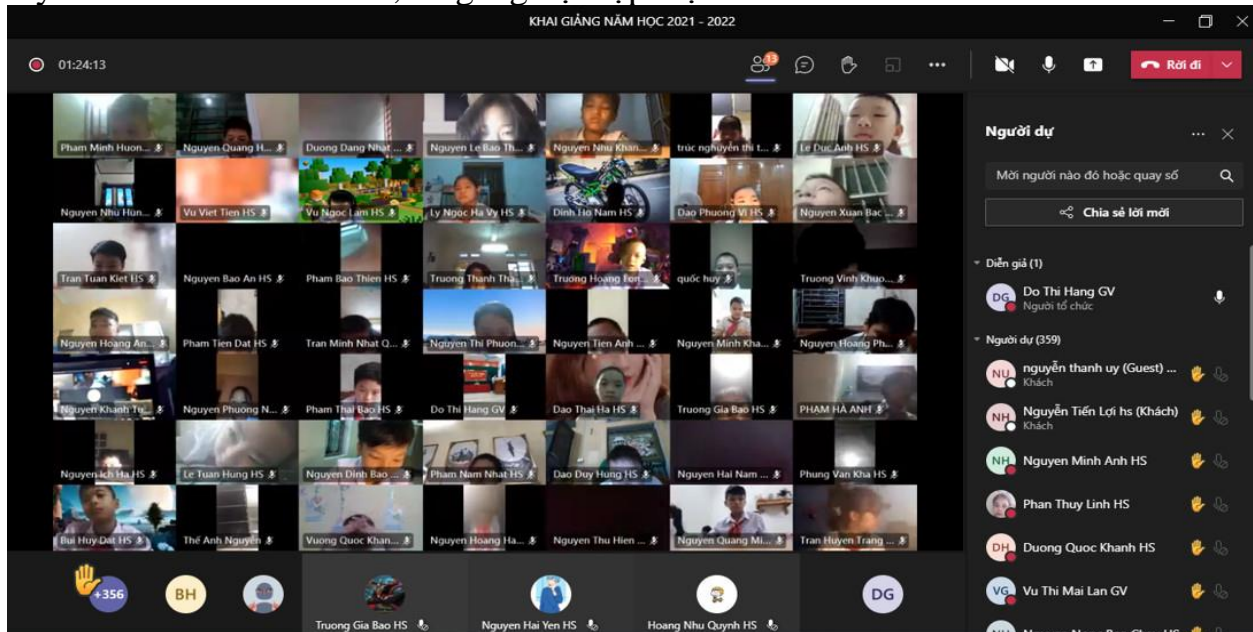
KHAI GIẢNG NĂM HỌC 2021 - 2022

01:24:13

13

Rời đi

Pham Minh Huon...
Nguyen Quang H...
Duong Dang Nhat...
Nguyen Le Bao Th...
Nguyen Nhu Khan...
trúc nguyễn thị t...
Le Duc Anh HS
Nguyen Nhu Hun...
Vu Viet Tien HS
Vu Ngoc Lam HS
Ly Ngoc Ha Vy HS
Dinh Ho Nam HS
Dao Phuong Vi HS
Nguyen Xuan Bac...
Tran Tuan Kiet HS
Nguyen Bao An HS
Pham Bao Thien HS
Truong Thanh Tha...
Truong Hoang Lon...
quốc huy
Truong Vinh Khuo...
Nguyen Hoang An...
Pham Tien Dat HS
Tran Minh Nhat Q...
Nguyen Thi Phuon...
Nguyen Tien Anh...
Nguyen Minh Kha...
Nguyen Hoang Ph...
Nguyen Khanh Tr...
Nguyen Phuong N...
Pham Thai Bao HS
Do Thi Hang GV
Dao Thai Ha HS
Truong Gia Bao HS
PHAM HA ANH
Nguyen Ich Ha HS
Le Tuan Hung HS
Nguyen Dinh Bao...
Pham Nam Nhat HS
Dao Duy Hung HS
Nguyen Hai Nam...
Phung Van Kha HS
Bui Huy Dat HS
Thế Anh Nguyễn
Vuong Quoc Khan...
Nguyen Hoang Ha...
Nguyen Thu Hien...
Nguyen Quang Mi...
Tran Huyen Trang...

+356
BH
Truong Gia Bao HS
Nguyen Hai Yen HS
Hoang Nhu Quynh HS
DG

Người dự
Mời người nào đó hoặc quay số
Chia sẻ lời mời
Diễn giả (1)
DG Do Thi Hang GV
Người tổ chức
Người dự (359)
NU nguyễn thanh uy (Guest) ...
Khách
NH Nguyễn Tiến Lợi hs (Khách)
Khách
NH Nguyen Minh Anh HS
Phan Thuy Linh HS
DH Duong Quoc Khanh HS
VG Vu Thi Mai Lan GV